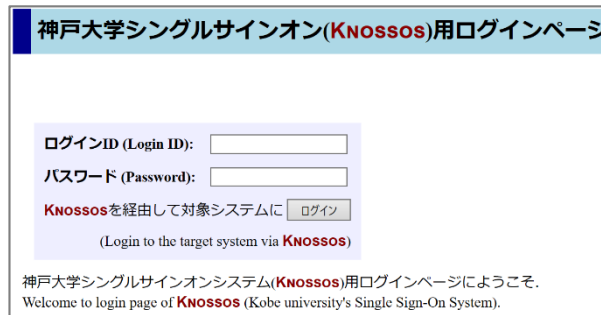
神戸大学シングルサインオン(KNOSSOS)用ログインページ

ログインID (Login ID):

パスワード (Password):

KNOSSOSを経由して対象システムに ログイン

(Login to the target system via KNOSSOS)

神戸大学シングルサインオンシステム(KNOSSOS)用ログインページにようこそ.
Welcome to login page of KNOSSOS (Kobe university's Single Sign-On System).